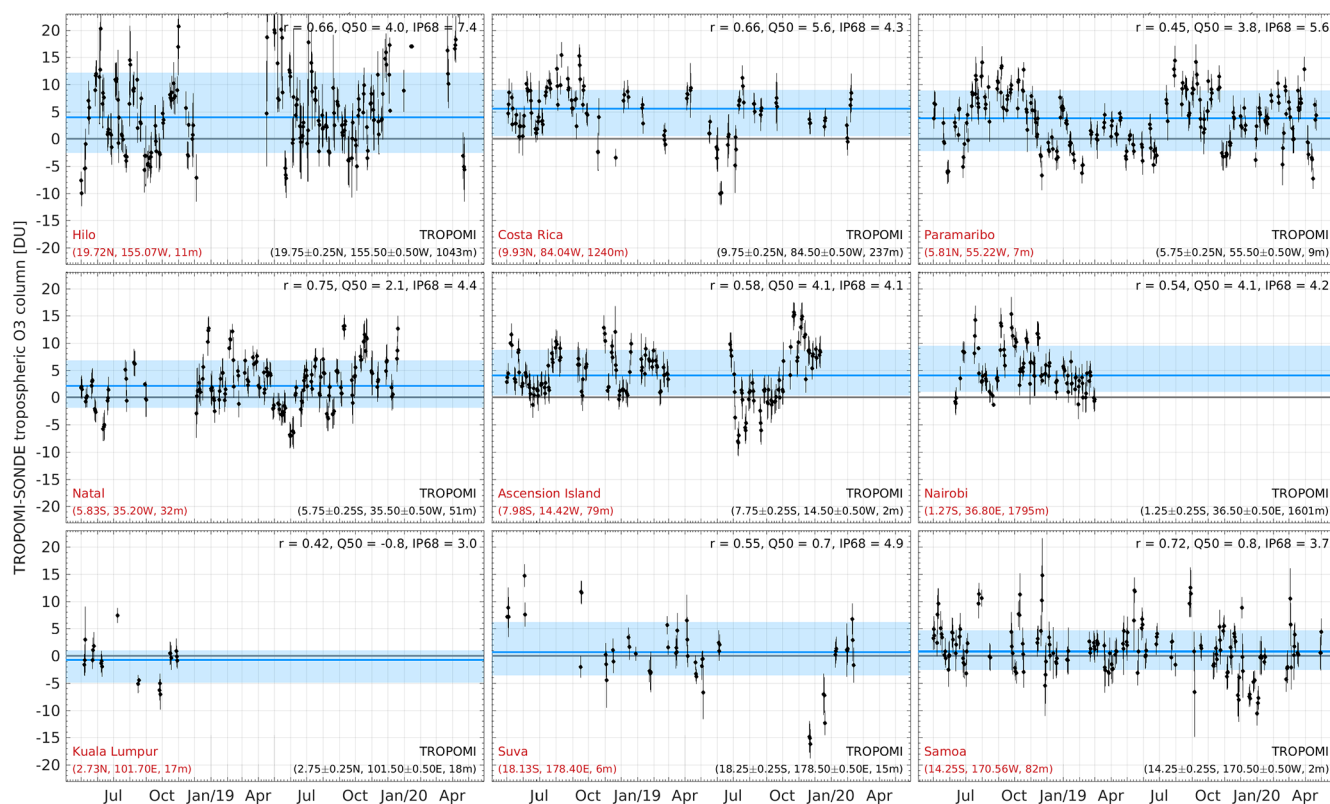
TROPOMI-SONDE tropospheric O3 column [DU]

r = 0.66, Q50 = 4.0, IP68 = 7.4
Hilo
(19.72N, 155.07W, 11m)
TROPOMI
(19.75±0.25N, 155.50±0.50W, 1043m)

r = 0.66, Q50 = 5.6, IP68 = 4.3
Costa Rica
(9.93N, 84.04W, 1240m)
TROPOMI
(9.75±0.25N, 84.50±0.50W, 237m)

r = 0.45, Q50 = 3.8, IP68 = 5.6
Paramaribo
(5.81N, 55.22W, 7m)
TROPOMI
(5.75±0.25N, 55.50±0.50W, 9m)

r = 0.75, Q50 = 2.1, IP68 = 4.4
Natal
(5.83S, 35.20W, 32m)
TROPOMI
(5.75±0.25S, 35.50±0.50W, 51m)

r = 0.58, Q50 = 4.1, IP68 = 4.1
Ascension Island
(7.98S, 14.42W, 79m)
TROPOMI
(7.75±0.25S, 14.50±0.50W, 2m)

r = 0.54, Q50 = 4.1, IP68 = 4.2
Nairobi
(1.27S, 36.80E, 1795m)
TROPOMI
(1.25±0.25S, 36.50±0.50E, 1601m)

r = 0.42, Q50 = -0.8, IP68 = 3.0
Kuala Lumpur
(2.73N, 101.70E, 17m)
TROPOMI
(2.75±0.25N, 101.50±0.50E, 18m)

r = 0.55, Q50 = 0.7, IP68 = 4.9
Suva
(18.13S, 178.40E, 6m)
TROPOMI
(18.25±0.25S, 178.50±0.50E, 15m)

r = 0.72, Q50 = 0.8, IP68 = 3.7
Samoa
(14.25S, 170.56W, 82m)
TROPOMI
(14.25±0.25S, 170.50±0.50W, 2m)

20 15 10 5 0 -5 -10 -15 -20

Jul Oct Jan/19 Apr Jul Oct Jan/20 Apr